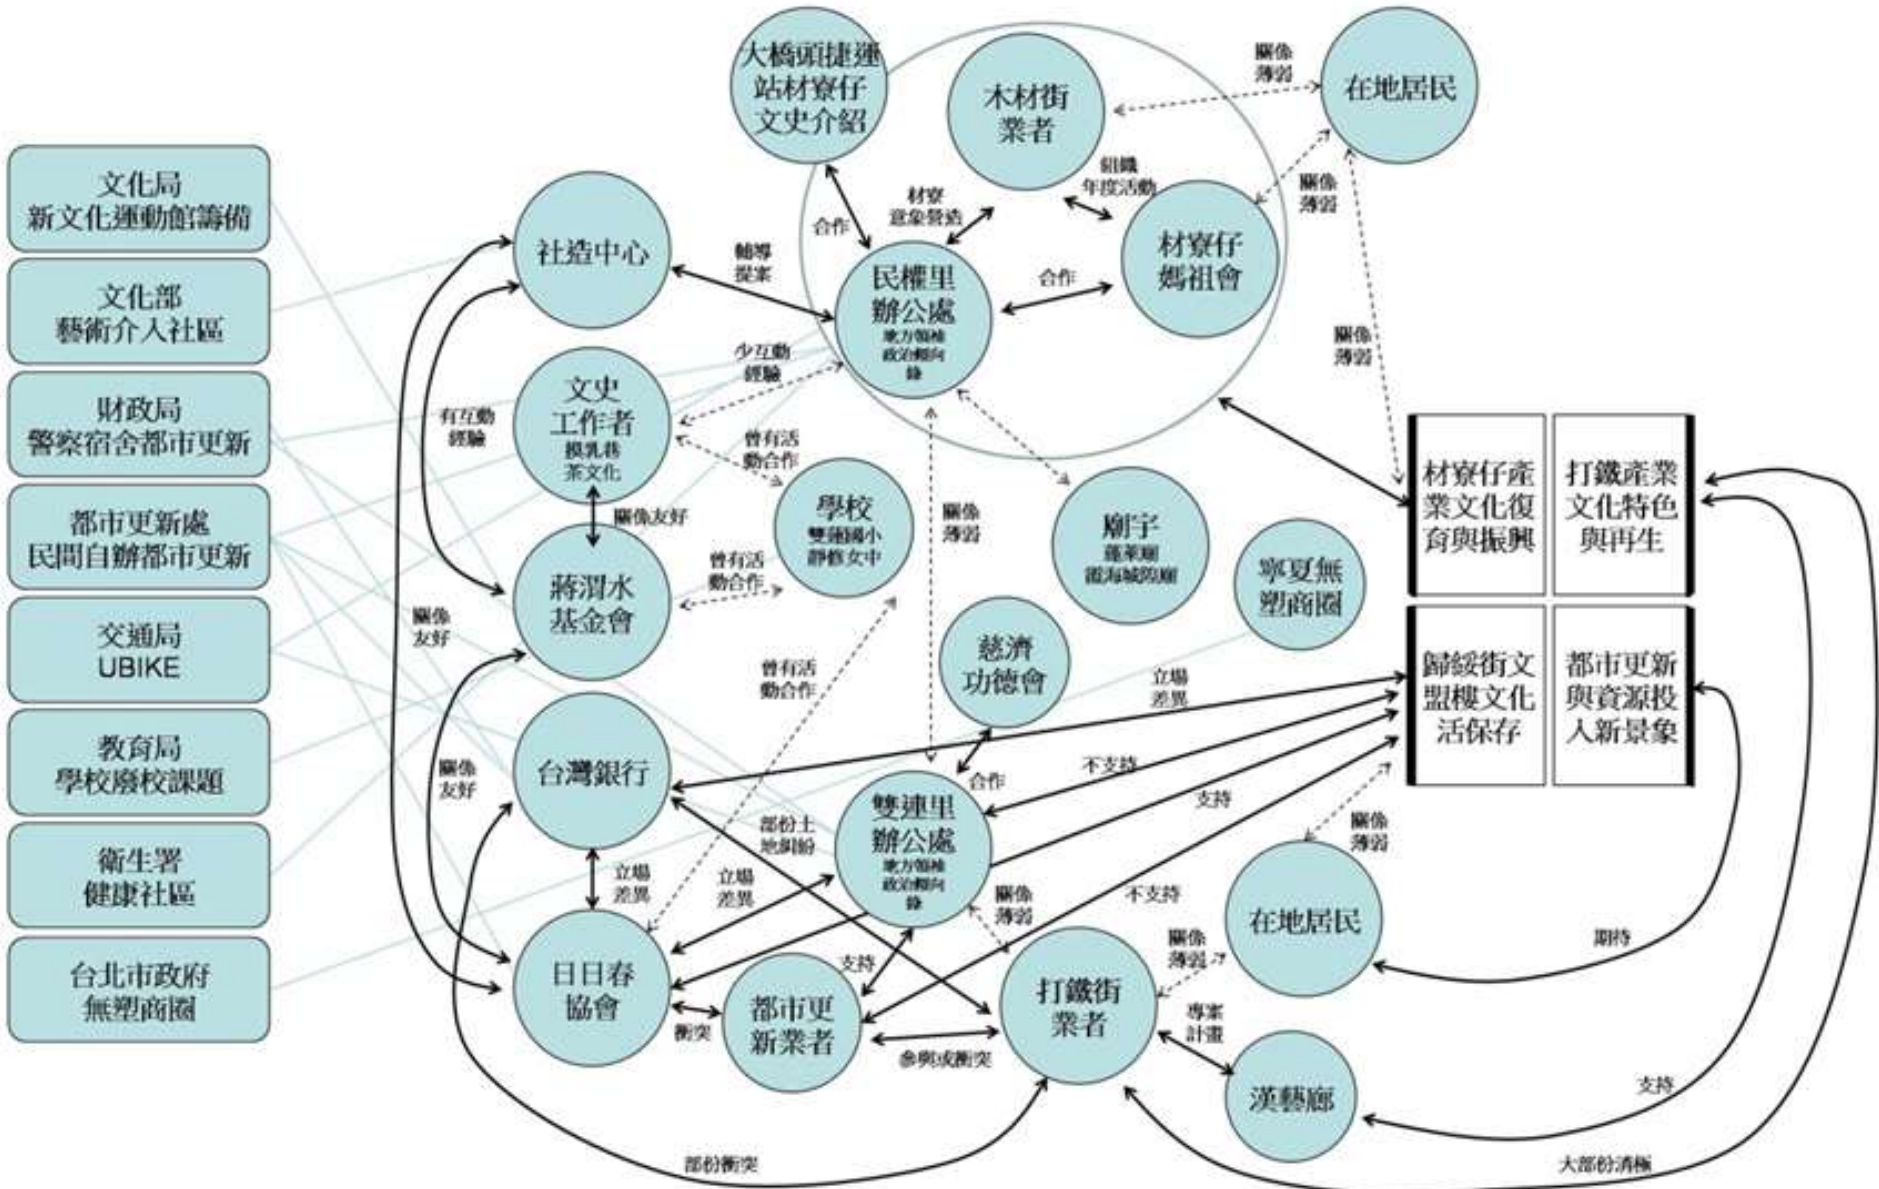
文化局
新文化運動館籌備

文化部
藝術介入社區

財政局
警察宿舍都市更新

都市更新處
民間自辦都市更新

交通局
UBIKE

教育局
學校廢校課題

衛生署
健康社區

台北市政府
無塑商圈

大橋頭捷運站材寮仔文史介紹

木材街業者

關係薄弱

在地居民

關係薄弱

組織年度活動

材寮意象營造

合作

社造中心

輔導提案

民權里辦公處
地方領袖政治傾向綠

合作

材寮仔媽祖會

關係薄弱

少互動經驗

有互動經驗

文史工作者
摸乳巷茶文化

曾有活動合作

關係友好

學校
雙蓮國小靜修女中

關係薄弱

廟宇
蓬萊廟霞海城隍廟

材寮仔產業文化復育與振興

打鐵產業文化特色與再生

曾有活動合作

蔣渭水基金會

寧夏無塑商圈

關係友好

曾有活動合作

慈濟功德會

立場差異

歸綏街文盟樓文化活保存

都市更新與資源投入新景象

關係友好

台灣銀行

合作

不支持

支持

部份土地參與

雙連里辦公處
地方領袖政治傾向綠

關係薄弱

立場差異

立場差異

關係薄弱

不支持

在地居民

期待

支持

日日春協會

都市更新業者

關係薄弱

打鐵街業者

專案計畫

衝突

參與或衝突

漢藝廊

支持

部份衝突

大部份消極